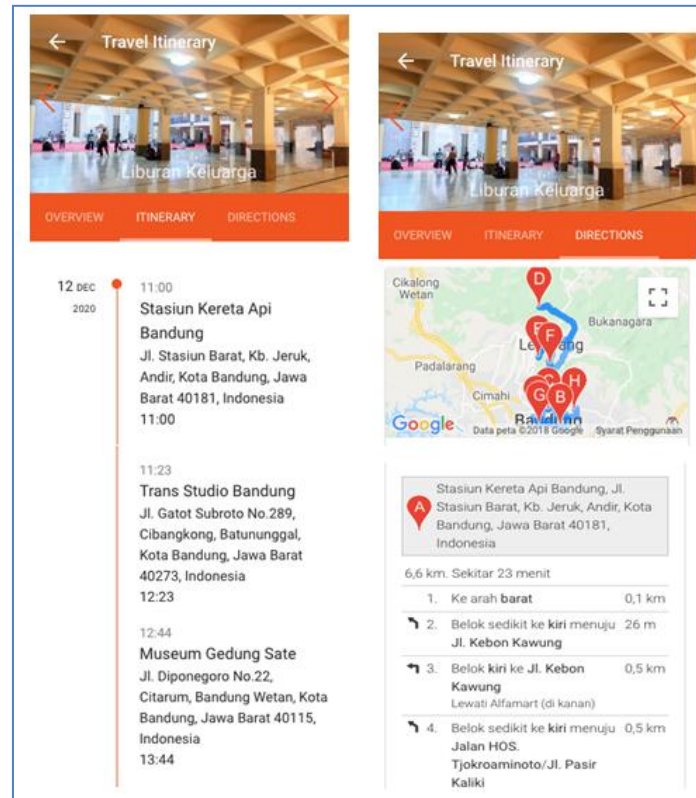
Travel Itinerary

Liburan Keluarga

OVERVIEW ITINERARY DIRECTIONS

12 DEC 2020

11:00
Stasiun Kereta Api Bandung
Jl. Stasiun Barat, Kb. Jeruk, Andir, Kota Bandung, Jawa Barat 40181, Indonesia
11:00

11:23
Trans Studio Bandung
Jl. Gatot Subroto No.289, Cibangkong, Batununggal, Kota Bandung, Jawa Barat 40273, Indonesia
12:23

12:44
Museum Gedung Sate
Jl. Diponegoro No.22, Citarum, Bandung Wetan, Kota Bandung, Jawa Barat 40115, Indonesia
13:44

Travel Itinerary

Liburan Keluarga

OVERVIEW ITINERARY DIRECTIONS

Cikalong Wetan
D
Bukanagara
E F
Lembang
Padalarang
H
Cimahi
G B
Bandung
Google
Data peta ©2018 Google Syarat Penggunaan

A
Stasiun Kereta Api Bandung, Jl. Stasiun Barat, Kb. Jeruk, Andir, Kota Bandung, Jawa Barat 40181, Indonesia

6,6 km. Sekitar 23 menit

| | | |
|---|---|---|
| 1. | Ke arah **barat** | 0,1 km |
| 2. | Belok sedikit ke **kiri** menuju **Jl. Kebon Kawung** | 26 m |
| 3. | Belok **kiri** ke **Jl. Kebon Kawung** Lewati Alfamart (di kanan) | 0,5 km |
| 4. | Belok sedikit ke **kiri** menuju **Jalan HOS. Tjokroaminoto/Jl. Pasir Kaliki** | 0,5 km |